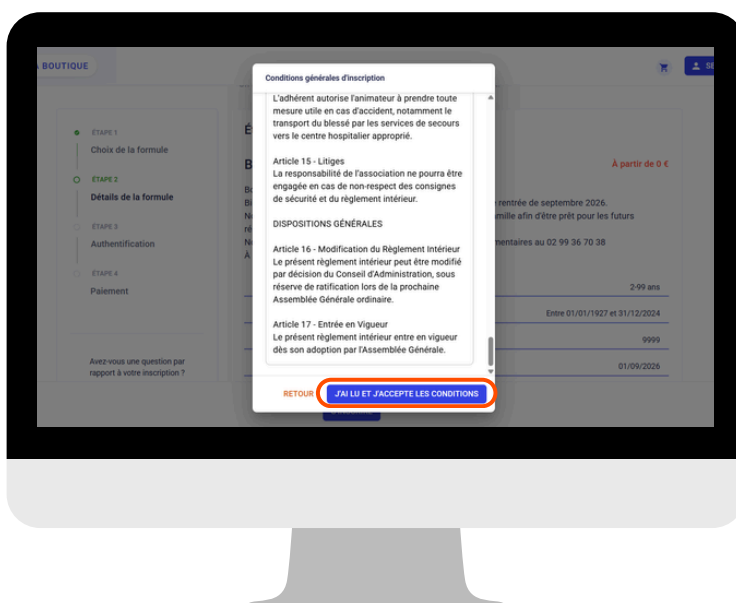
A BOUTIQUE

SE

ÉTAPE 1
Choix de la formule

ÉTAPE 2
Détails de la formule

ÉTAPE 3
Authentification

ÉTAPE 4
Paiement

Avez-vous une question par rapport à votre inscription ?

À partir de 0 €

rentrée de septembre 2026.
amille afin d'être prêt pour les futurs

mentaires au 02 99 36 70 38

2-99 ans

Entre 01/01/1927 et 31/12/2024

9999

01/09/2026

Conditions générales d'inscription

L'adhérent autorise l'animateur à prendre toute mesure utile en cas d'accident, notamment le transport du blessé par les services de secours vers le centre hospitalier approprié.

Article 15 - Litiges
La responsabilité de l'association ne pourra être engagée en cas de non-respect des consignes de sécurité et du règlement intérieur.

DISPOSITIONS GÉNÉRALES

Article 16 - Modification du Règlement Intérieur
Le présent règlement intérieur peut être modifié par décision du Conseil d'Administration, sous réserve de ratification lors de la prochaine Assemblée Générale ordinaire.

Article 17 - Entrée en Vigueur
Le présent règlement intérieur entre en vigueur dès son adoption par l'Assemblée Générale.

RETOUR

J'AI LU ET J'ACCEPTE LES CONDITIONS